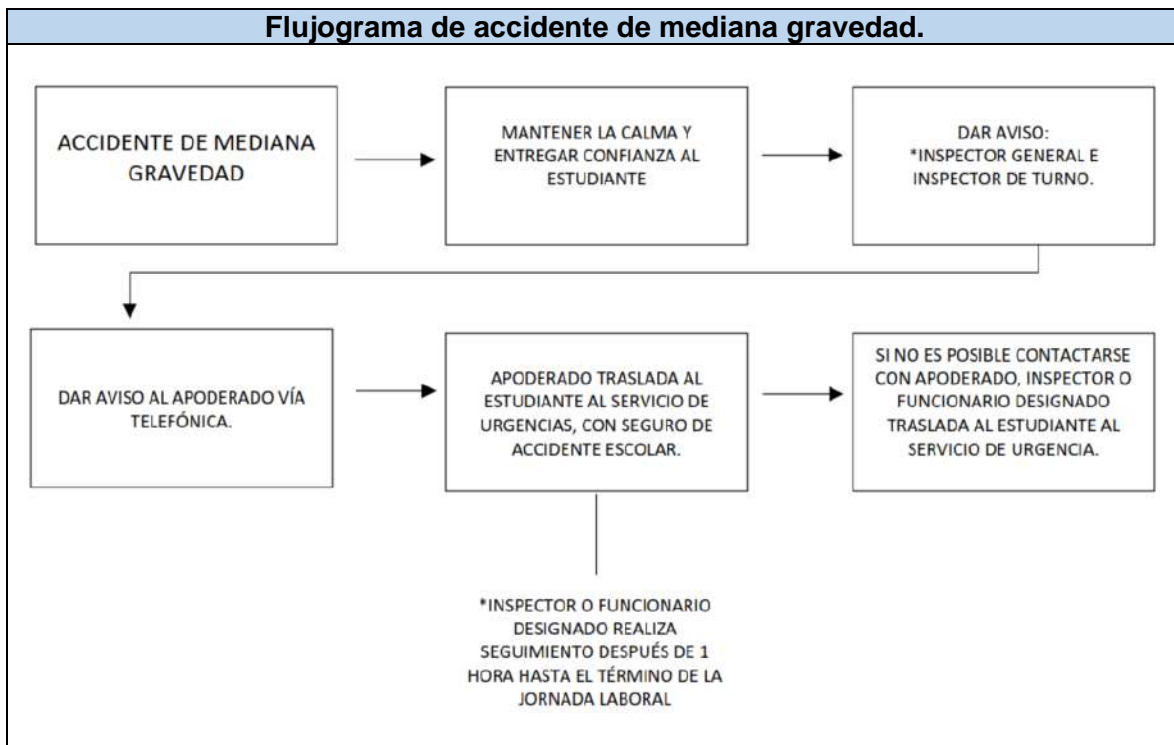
Flujograma de accidente de mediana gravedad.

ACCIDENTE DE MEDIANA GRAVEDAD

MANTENER LA CALMA Y ENTREGAR CONFIANZA AL ESTUDIANTE

DAR AVISO:
*INSPECTOR GENERAL E INSPECTOR DE TURNO.

DAR AVISO AL APODERADO VÍA TELEFÓNICA.

APODERADO TRASLADA AL ESTUDIANTE AL SERVICIO DE URGENCIAS, CON SEGURO DE ACCIDENTE ESCOLAR.

SI NO ES POSIBLE CONTACTARSE CON APODERADO, INSPECTOR O FUNCIONARIO DESIGNADO TRASLADA AL ESTUDIANTE AL SERVICIO DE URGENCIA.

*INSPECTOR O FUNCIONARIO DESIGNADO REALIZA SEGUIMIENTO DESPUÉS DE 1 HORA HASTA EL TÉRMINO DE LA JORNADA LABORAL